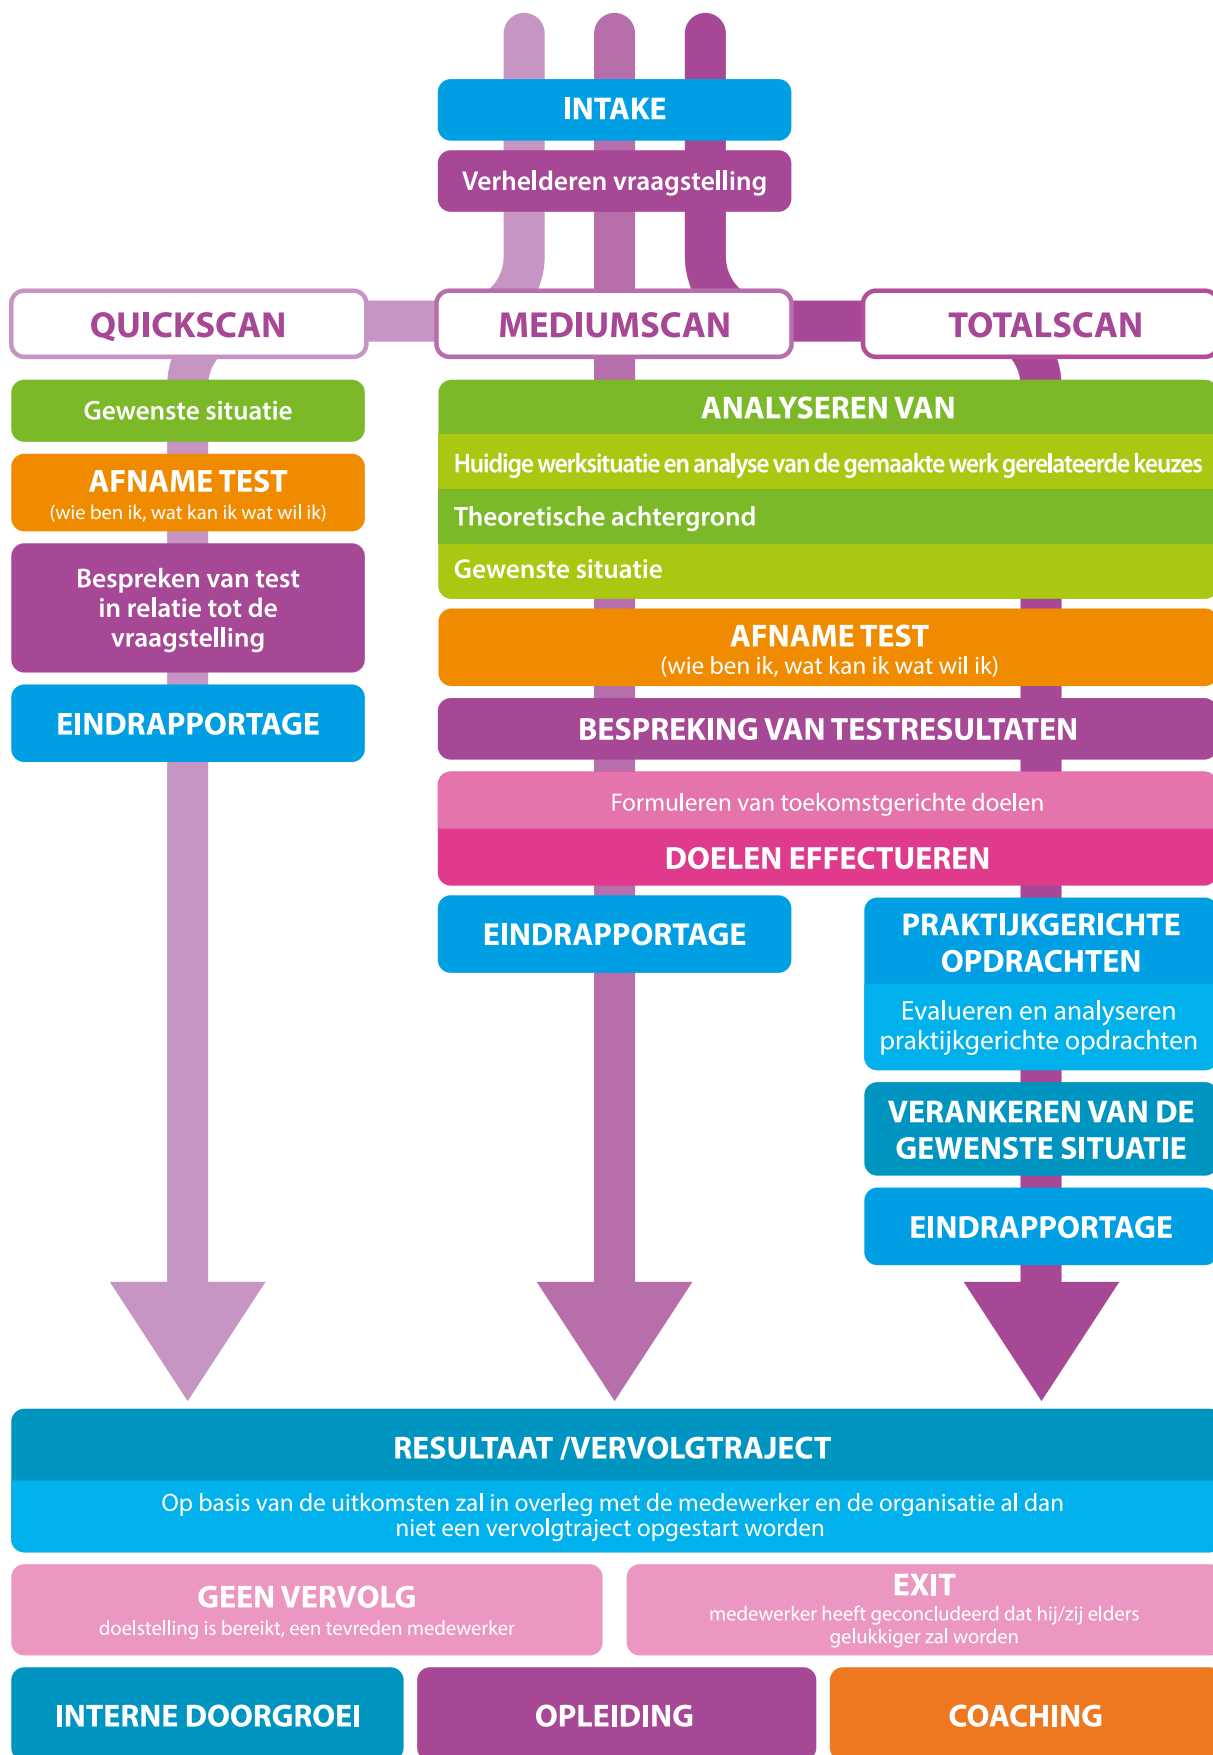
INTAKE

Verhelderen vraagstelling

QUICKSCAN

MEDIUMSCAN

TOTALSCAN

Gewenste situatie

AFNAME TEST
(wie ben ik, wat kan ik wat wil ik)

Bespreken van test in relatie tot de vraagstelling

EINDRAPPORTAGE

ANALYSEREN VAN

Huidige werksituatie en analyse van de gemaakte werk gerelateerde keuzes

Theoretische achtergrond

Gewenste situatie

AFNAME TEST
(wie ben ik, wat kan ik wat wil ik)

BESPREKING VAN TESTRESULTATEN

Formuleren van toekomstgerichte doelen

DOELEN EFFECTUEREN

EINDRAPPORTAGE

PRAKTIJKGERICHTE OPDRACHTEN

Evalueren en analyseren praktijkgerichte opdrachten

VERANKEREN VAN DE GEWENSTE SITUATIE

EINDRAPPORTAGE

RESULTAAT /VERVOLGTRAJECT

Op basis van de uitkomsten zal in overleg met de medewerker en de organisatie al dan niet een vervolgtraject opgestart worden

GEEN VERVOLG
doelstelling is bereikt, een tevreden medewerker

EXIT
medewerker heeft geconcludeerd dat hij/zij elders gelukkiger zal worden

INTERNE DOORGROEI

OPLEIDING

COACHING